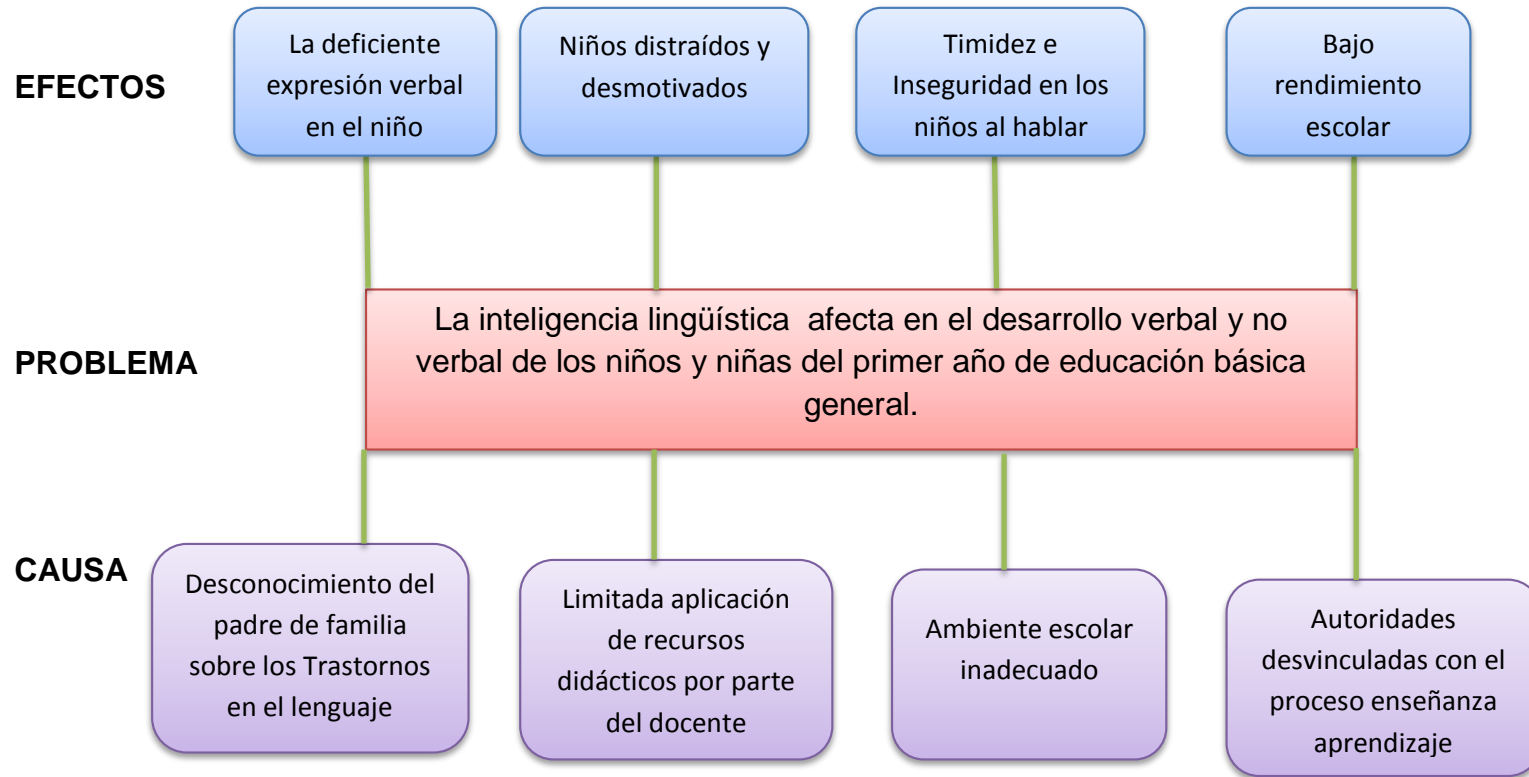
EFECTOS

La deficiente expresión verbal en el niño

Niños distraídos y desmotivados

Timidez e Inseguridad en los niños al hablar

Bajo rendimiento escolar

PROBLEMA

La inteligencia lingüística afecta en el desarrollo verbal y no verbal de los niños y niñas del primer año de educación básica general.

CAUSA

Desconocimiento del padre de familia sobre los Trastornos en el lenguaje

Limitada aplicación de recursos didácticos por parte del docente

Ambiente escolar inadecuado

Autoridades desvinculadas con el proceso enseñanza aprendizaje